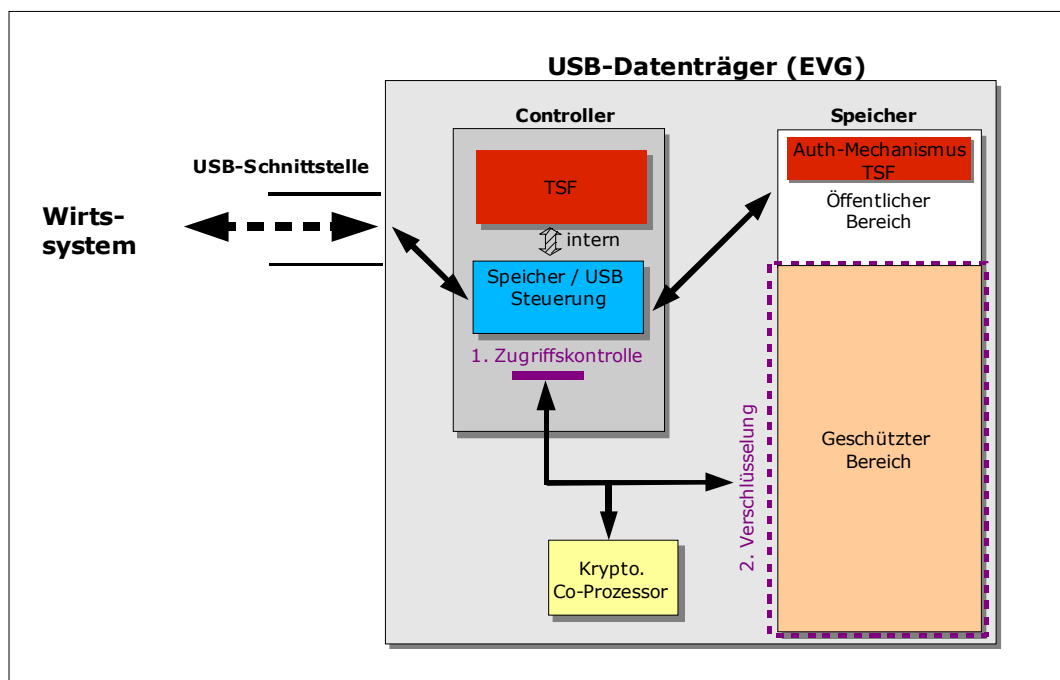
USB-Datenträger (EVG)

Controller

Speicher

USB-Schnittstelle

Wirts-system

TSF

intern

Speicher / USB Steuerung

1. Zugriffskontrolle

Auth-Mechanismus TSF

Öffentlicher Bereich

2. Verschlüsselung

Geschützter Bereich

Krypto. Co-Prozessor